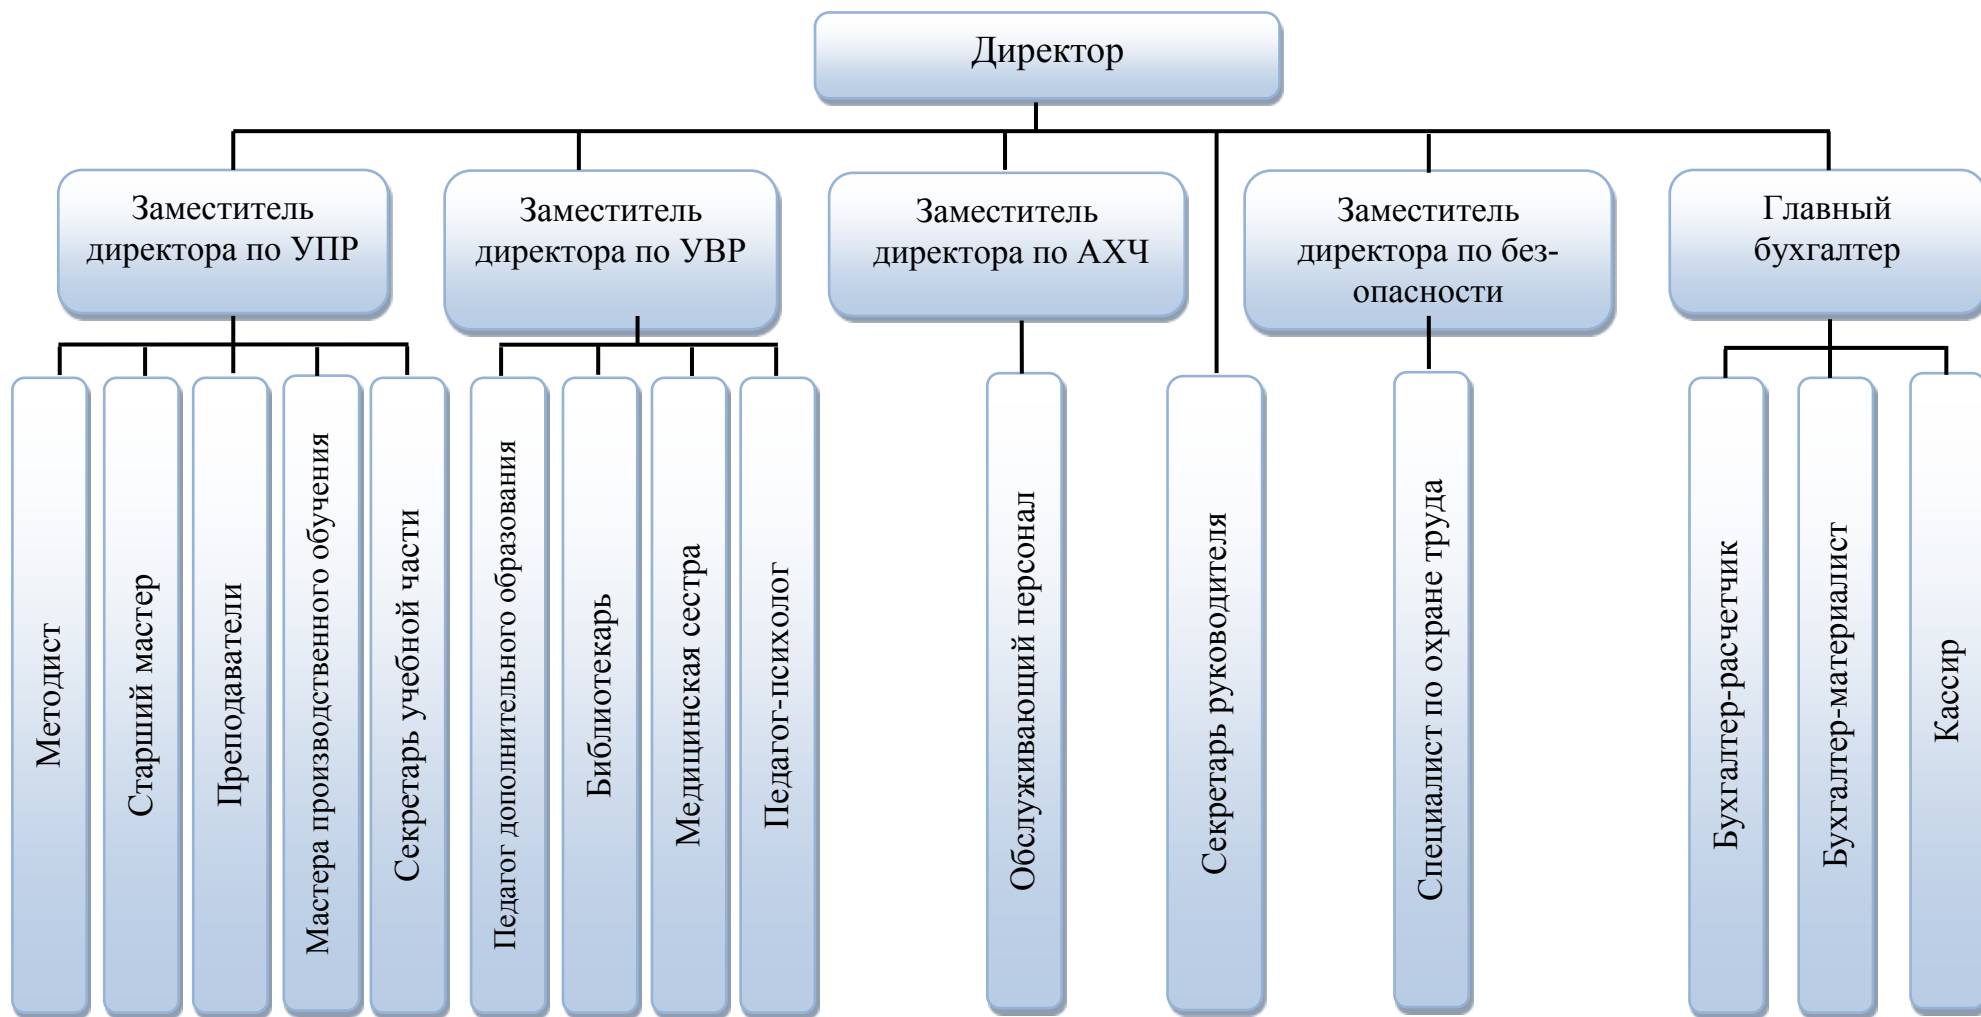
Директор

Заместитель директора по УПР

Заместитель директора по УВР

Заместитель директора по АХЧ

Заместитель директора по безопасности

Главный бухгалтер

Методист

Старший мастер

Преподаватели

Мастера производственного обучения

Секретарь учебной части

Педагог дополнительного образования

Библиотекарь

Медицинская сестра

Педагог-психолог

Обслуживающий персонал

Секретарь руководителя

Специалист по охране труда

Бухгалтер-расчетчик

Бухгалтер-материалист

Кассир